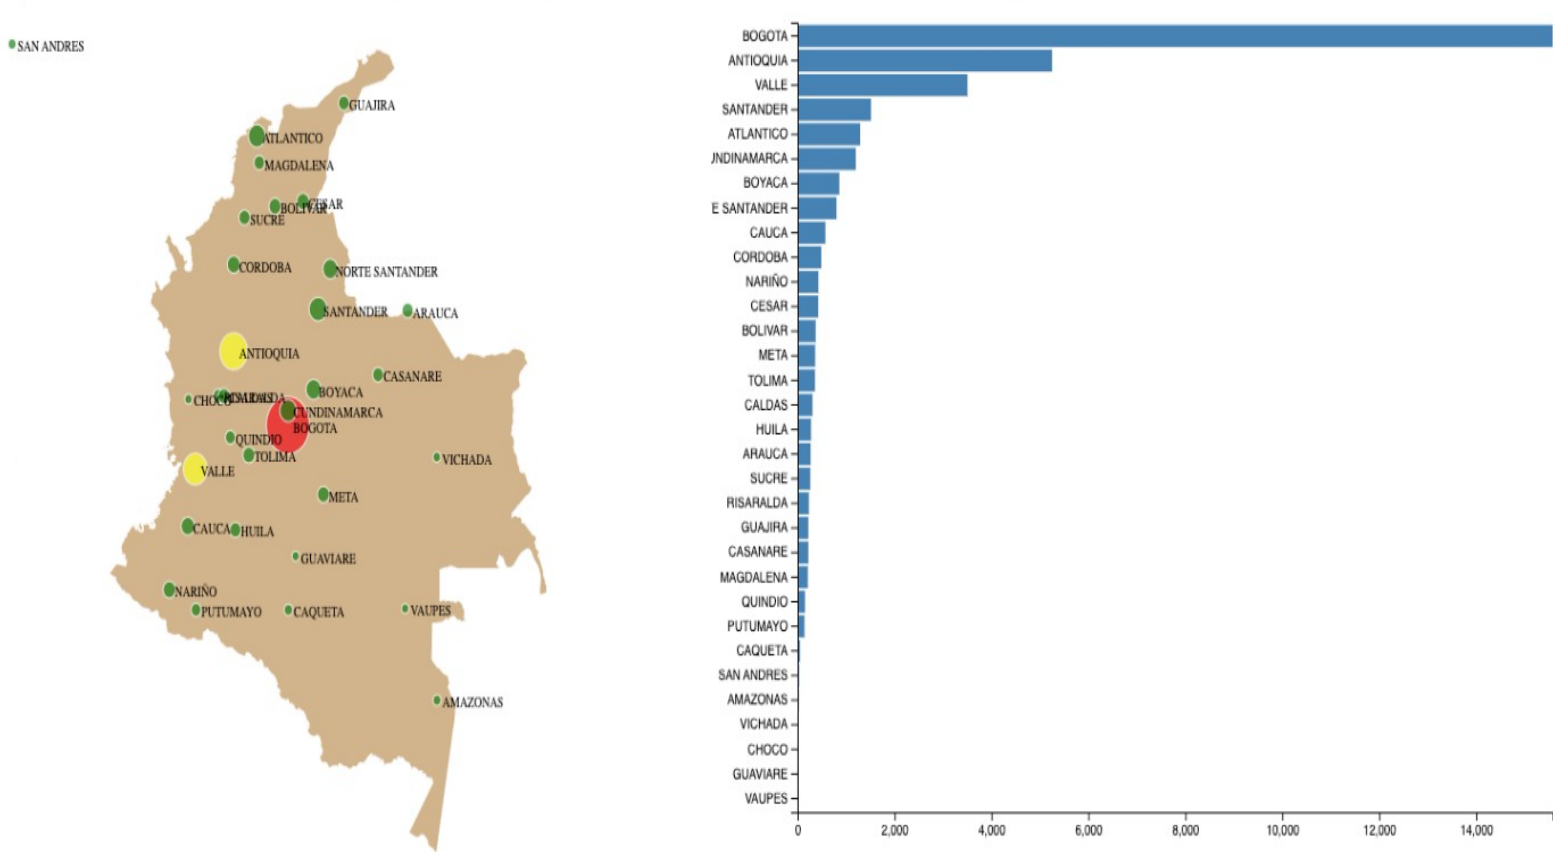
SAN ANDRES
GUAJIRA
ATLANTICO
MAGDALENA
BOLIVAR
CESAR
SUCRE
CORDOBA
NORTE SANTANDER
SANTANDER
ARAUCA
ANTIOQUIA
CASANARE
CHOCO
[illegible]
BOYACA
CUNDINAMARCA
BOGOTA
QUINDIO
TOLIMA
VICHADA
VALLE
META
CAUCA
HUILA
GUAVIARE
NARIÑO
PUTUMAYO
CAQUETA
VAUPES
AMAZONAS

BOGOTA
ANTIOQUIA
VALLE
SANTANDER
ATLANTICO
JNDINAMARCA
BOYACA
E SANTANDER
CAUCA
CORDOBA
NARIÑO
CESAR
BOLIVAR
META
TOLIMA
CALDAS
HUILA
ARAUCA
SUCRE
RISARALDA
GUAJIRA
CASANARE
MAGDALENA
QUINDIO
PUTUMAYO
CAQUETA
SAN ANDRES
AMAZONAS
VICHADA
CHOCO
GUAVIARE
VAUPES

0
2,000
4,000
6,000
8,000
10,000
12,000
14,000